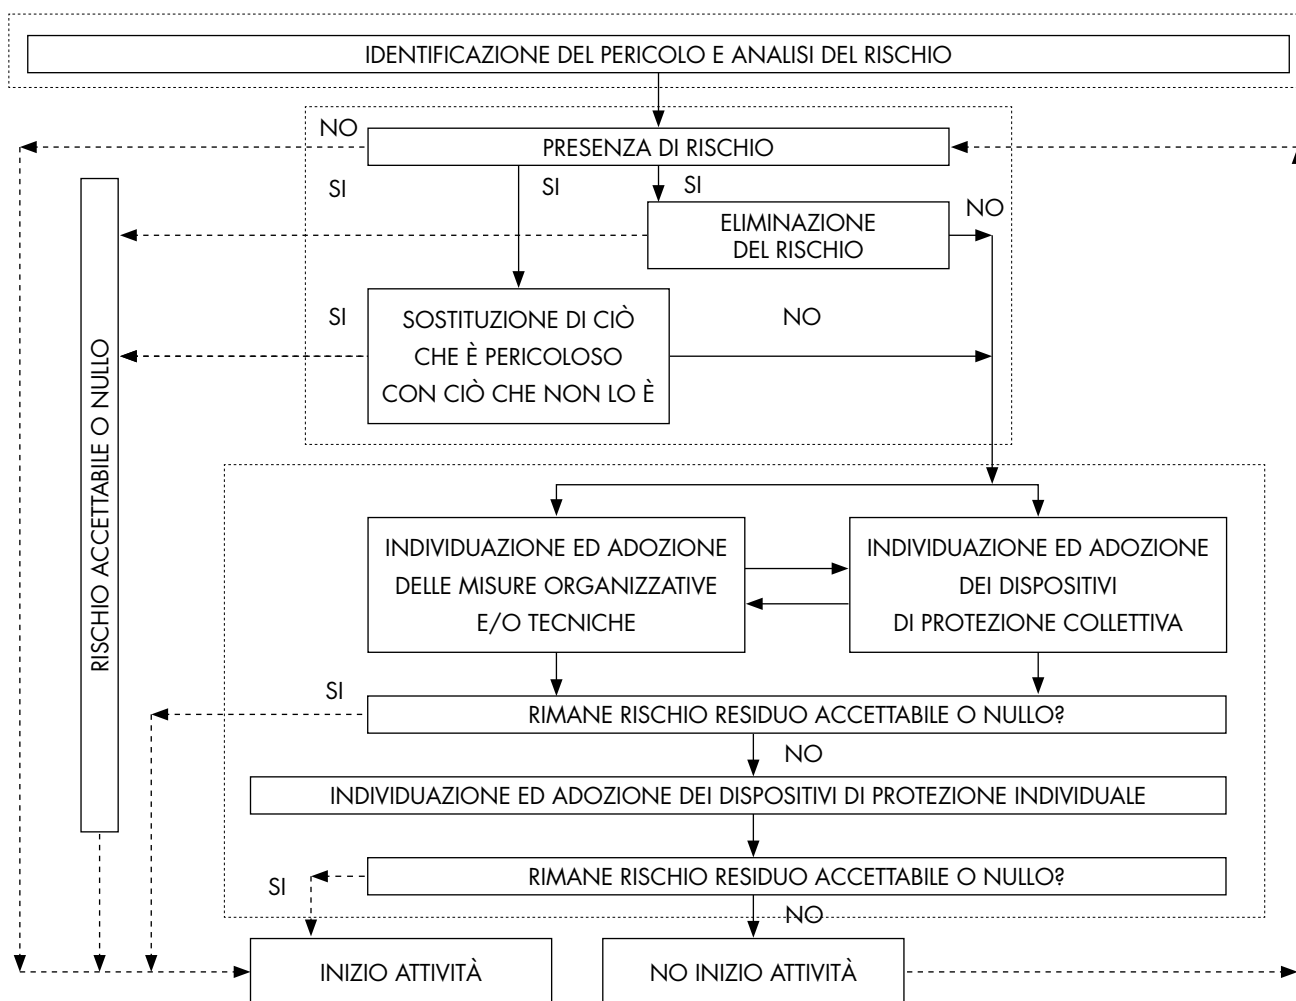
IDENTIFICAZIONE DEL PERICOLO E ANALISI DEL RISCHIO

NO

PRESENZA DI RISCHIO

SI

SI

SI

ELIMINAZIONE DEL RISCHIO

NO

RISCHIO ACCETTABILE O NULLO

SI

SOSTITUZIONE DI CIÒ CHE È PERICOLOSO CON CIÒ CHE NON LO È

NO

INDIVIDUAZIONE ED ADOZIONE DELLE MISURE ORGANIZZATIVE E/O TECNICHE

INDIVIDUAZIONE ED ADOZIONE DEI DISPOSITIVI DI PROTEZIONE COLLETTIVA

SI

RIMANE RISCHIO RESIDUO ACCETTABILE O NULLO?

NO

INDIVIDUAZIONE ED ADOZIONE DEI DISPOSITIVI DI PROTEZIONE INDIVIDUALE

SI

RIMANE RISCHIO RESIDUO ACCETTABILE O NULLO?

NO

INIZIO ATTIVITÀ

NO INIZIO ATTIVITÀ